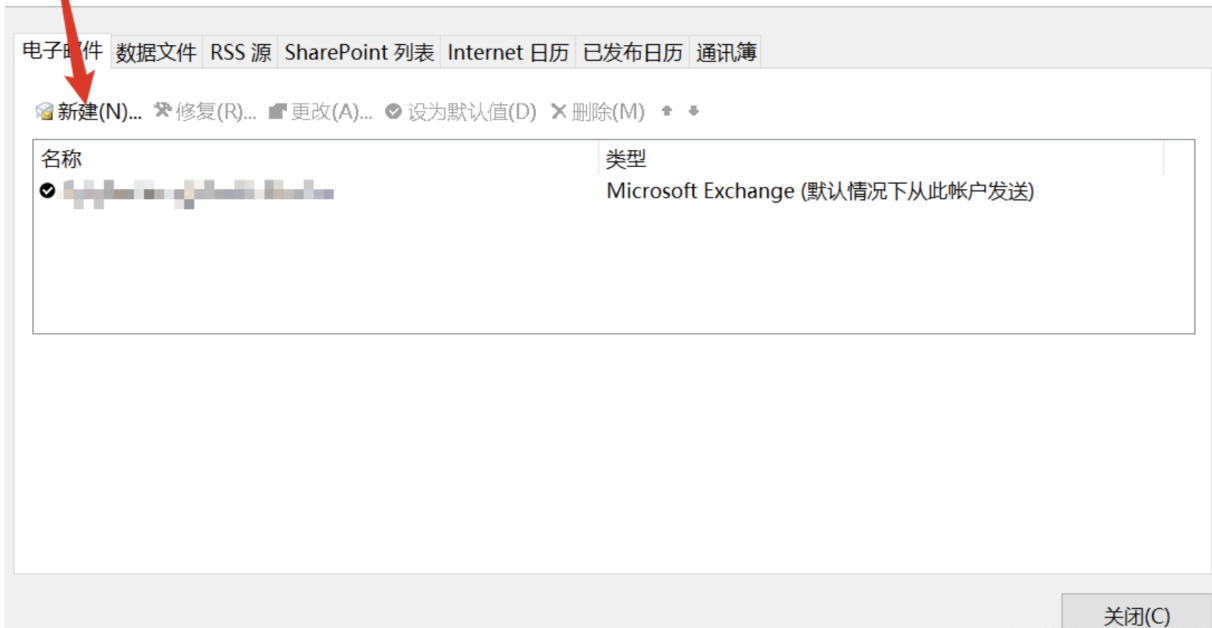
电子邮件 数据文件 RSS 源 SharePoint 列表 Internet 日历 已发布日历 通讯簿

新建(N)... 修复(R)... 更改(A)... 设为默认值(D) 删除(M)

| 名称 | 类型 |
|---|---|
| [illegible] | Microsoft Exchange (默认情况下从此帐户发送) |

关闭(C)